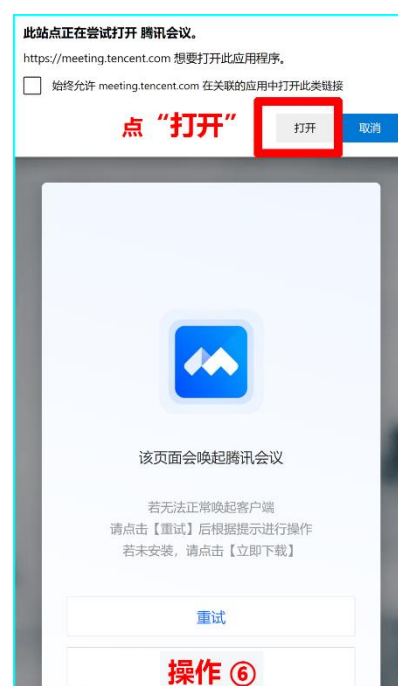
此站点正在尝试打开 腾讯会议。

https://meeting.tencent.com 想要打开此应用程序。

始终允许 meeting.tencent.com 在关联的应用中打开此类链接

点“打开”

打开

取消

该页面会唤起腾讯会议

若无法正常唤起客户端
请点击【重试】后根据提示进行操作
若未安装，请点击【立即下载】

重试

操作 ⑥